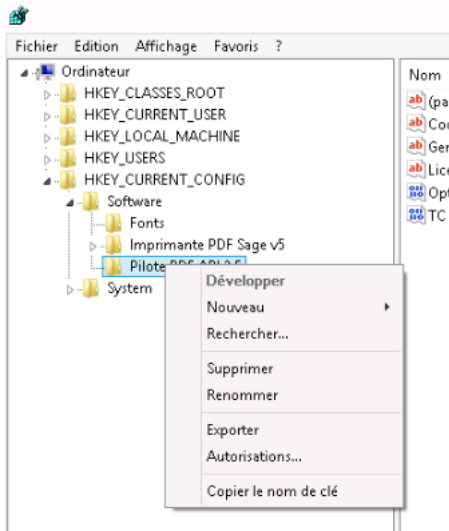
Fichier Edition Affichage Favoris ?

Ordinateur
HKEY_CLASSES_ROOT
HKEY_CURRENT_USER
HKEY_LOCAL_MACHINE
HKEY_USERS
HKEY_CURRENT_CONFIG
Software
Fonts
Imprimante PDF Sage v5
Pilote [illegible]
System

Nom
(pa
Cod
Ger
Lice
Opt
TC

Développer
Nouveau
Rechercher...
Supprimer
Renommer
Exporter
Autorisations...
Copier le nom de clé